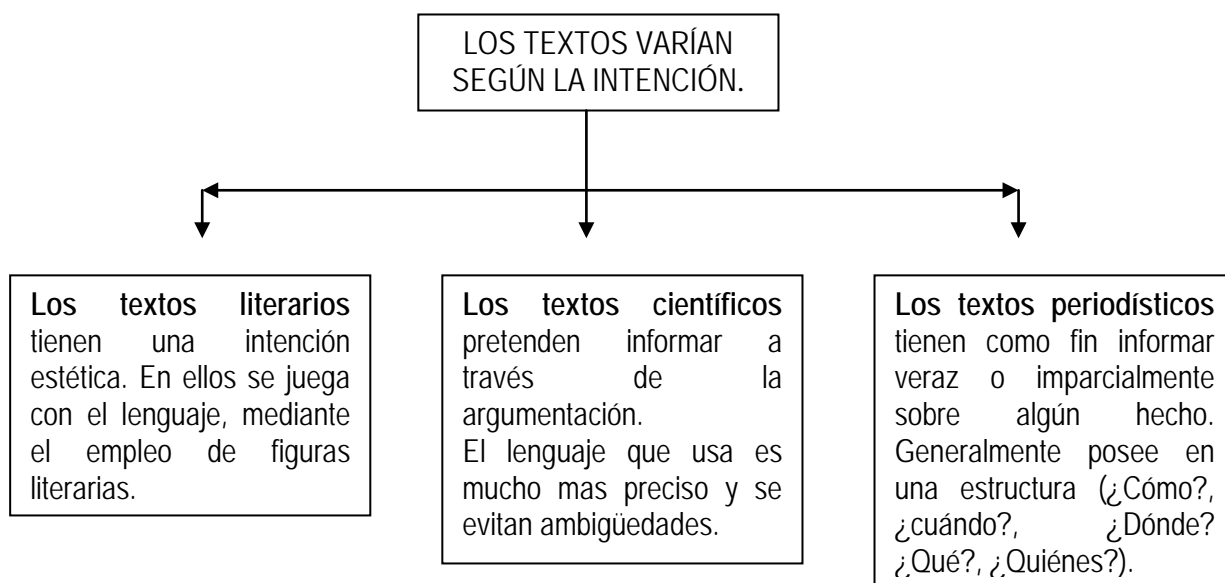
LOS TEXTOS VARÍAN SEGÚN LA INTENCIÓN.

**Los textos literarios** tienen una intención estética. En ellos se juega con el lenguaje, mediante el empleo de figuras literarias.

**Los textos científicos** pretenden informar a través de la argumentación.
El lenguaje que usa es mucho mas preciso y se evitan ambigüedades.

**Los textos periodísticos** tienen como fin informar veraz o imparcialmente sobre algún hecho. Generalmente posee en una estructura (¿Cómo?, ¿cuándo?, ¿Dónde? ¿Qué?, ¿Quiénes?).